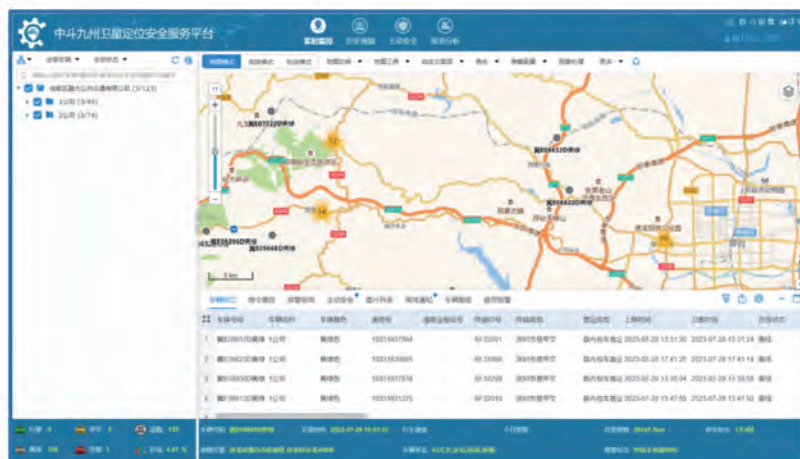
中斗九州卫星定位安全服务平台

实时监控

1公司 (3/49)

2公司 (3/74)

12

14

| 车牌号码 | 车牌颜色 | 通信号 | 终端ID号 | 终端类型 | 所属公司 | 上线时间 | 定位时间 |
|---|---|---|---|---|---|---|---|
| 黄色 | 15031637964 | | | | | 2023-07-28 15:51:30 | 2023-07-28 15:51:24 |
| 黄色 | | | | | | 2023-07-28 17:41:25 | 2023-07-28 17:45:18 |
| 黄色 | | | | | | 2023-07-28 13:55:04 | 2023-07-28 13:55:58 |
| 黄色 | 15031631225 | | | | | 2023-07-28 15:47:53 | 2023-07-28 15:47:53 |

2023-07-28 15:51:21